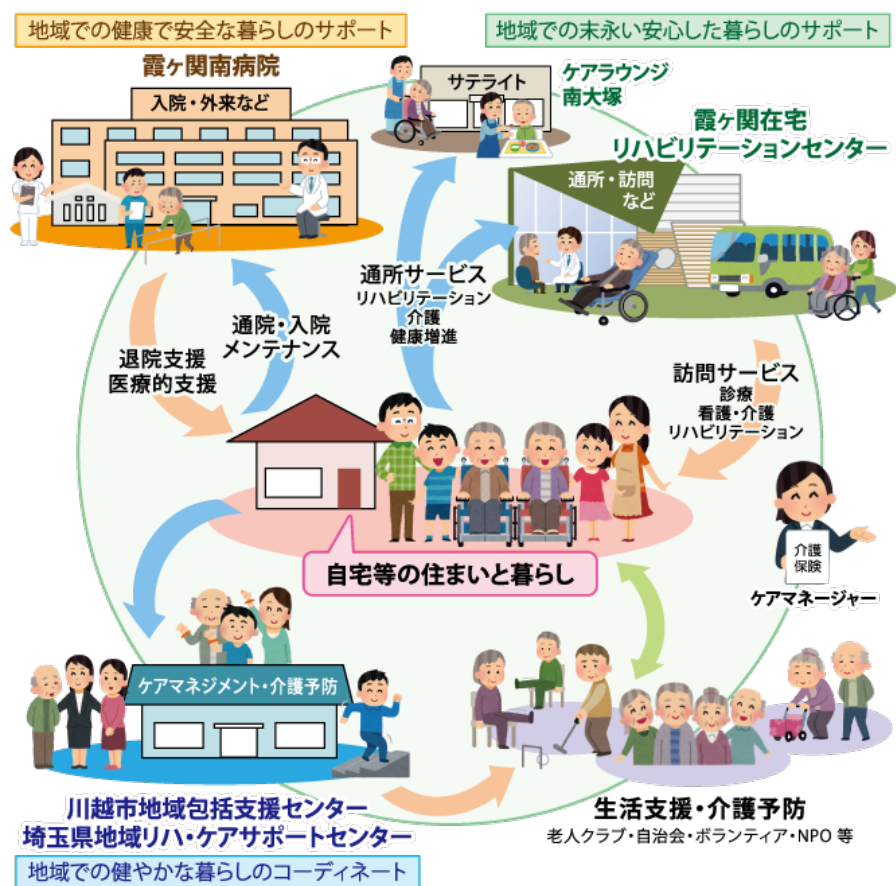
地域での健康で安全な暮らしのサポート

霞ヶ関南病院

入院・外来など

地域での末永い安心した暮らしのサポート

サテライト

ケアラウンジ
南大塚

霞ヶ関在宅
リハビリテーションセンター

通所・訪問
など

通所サービス
リハビリテーション
介護
健康増進

通院・入院
メンテナンス

退院支援
医療的支援

訪問サービス
診療
看護・介護
リハビリテーション

自宅等の住まいと暮らし

介護
保険

ケアマネージャー

ケアマネジメント・介護予防

川越市地域包括支援センター
埼玉県地域リハ・ケアサポートセンター

地域での健やかな暮らしのコーディネート

生活支援・介護予防
老人クラブ・自治会・ボランティア・NPO 等